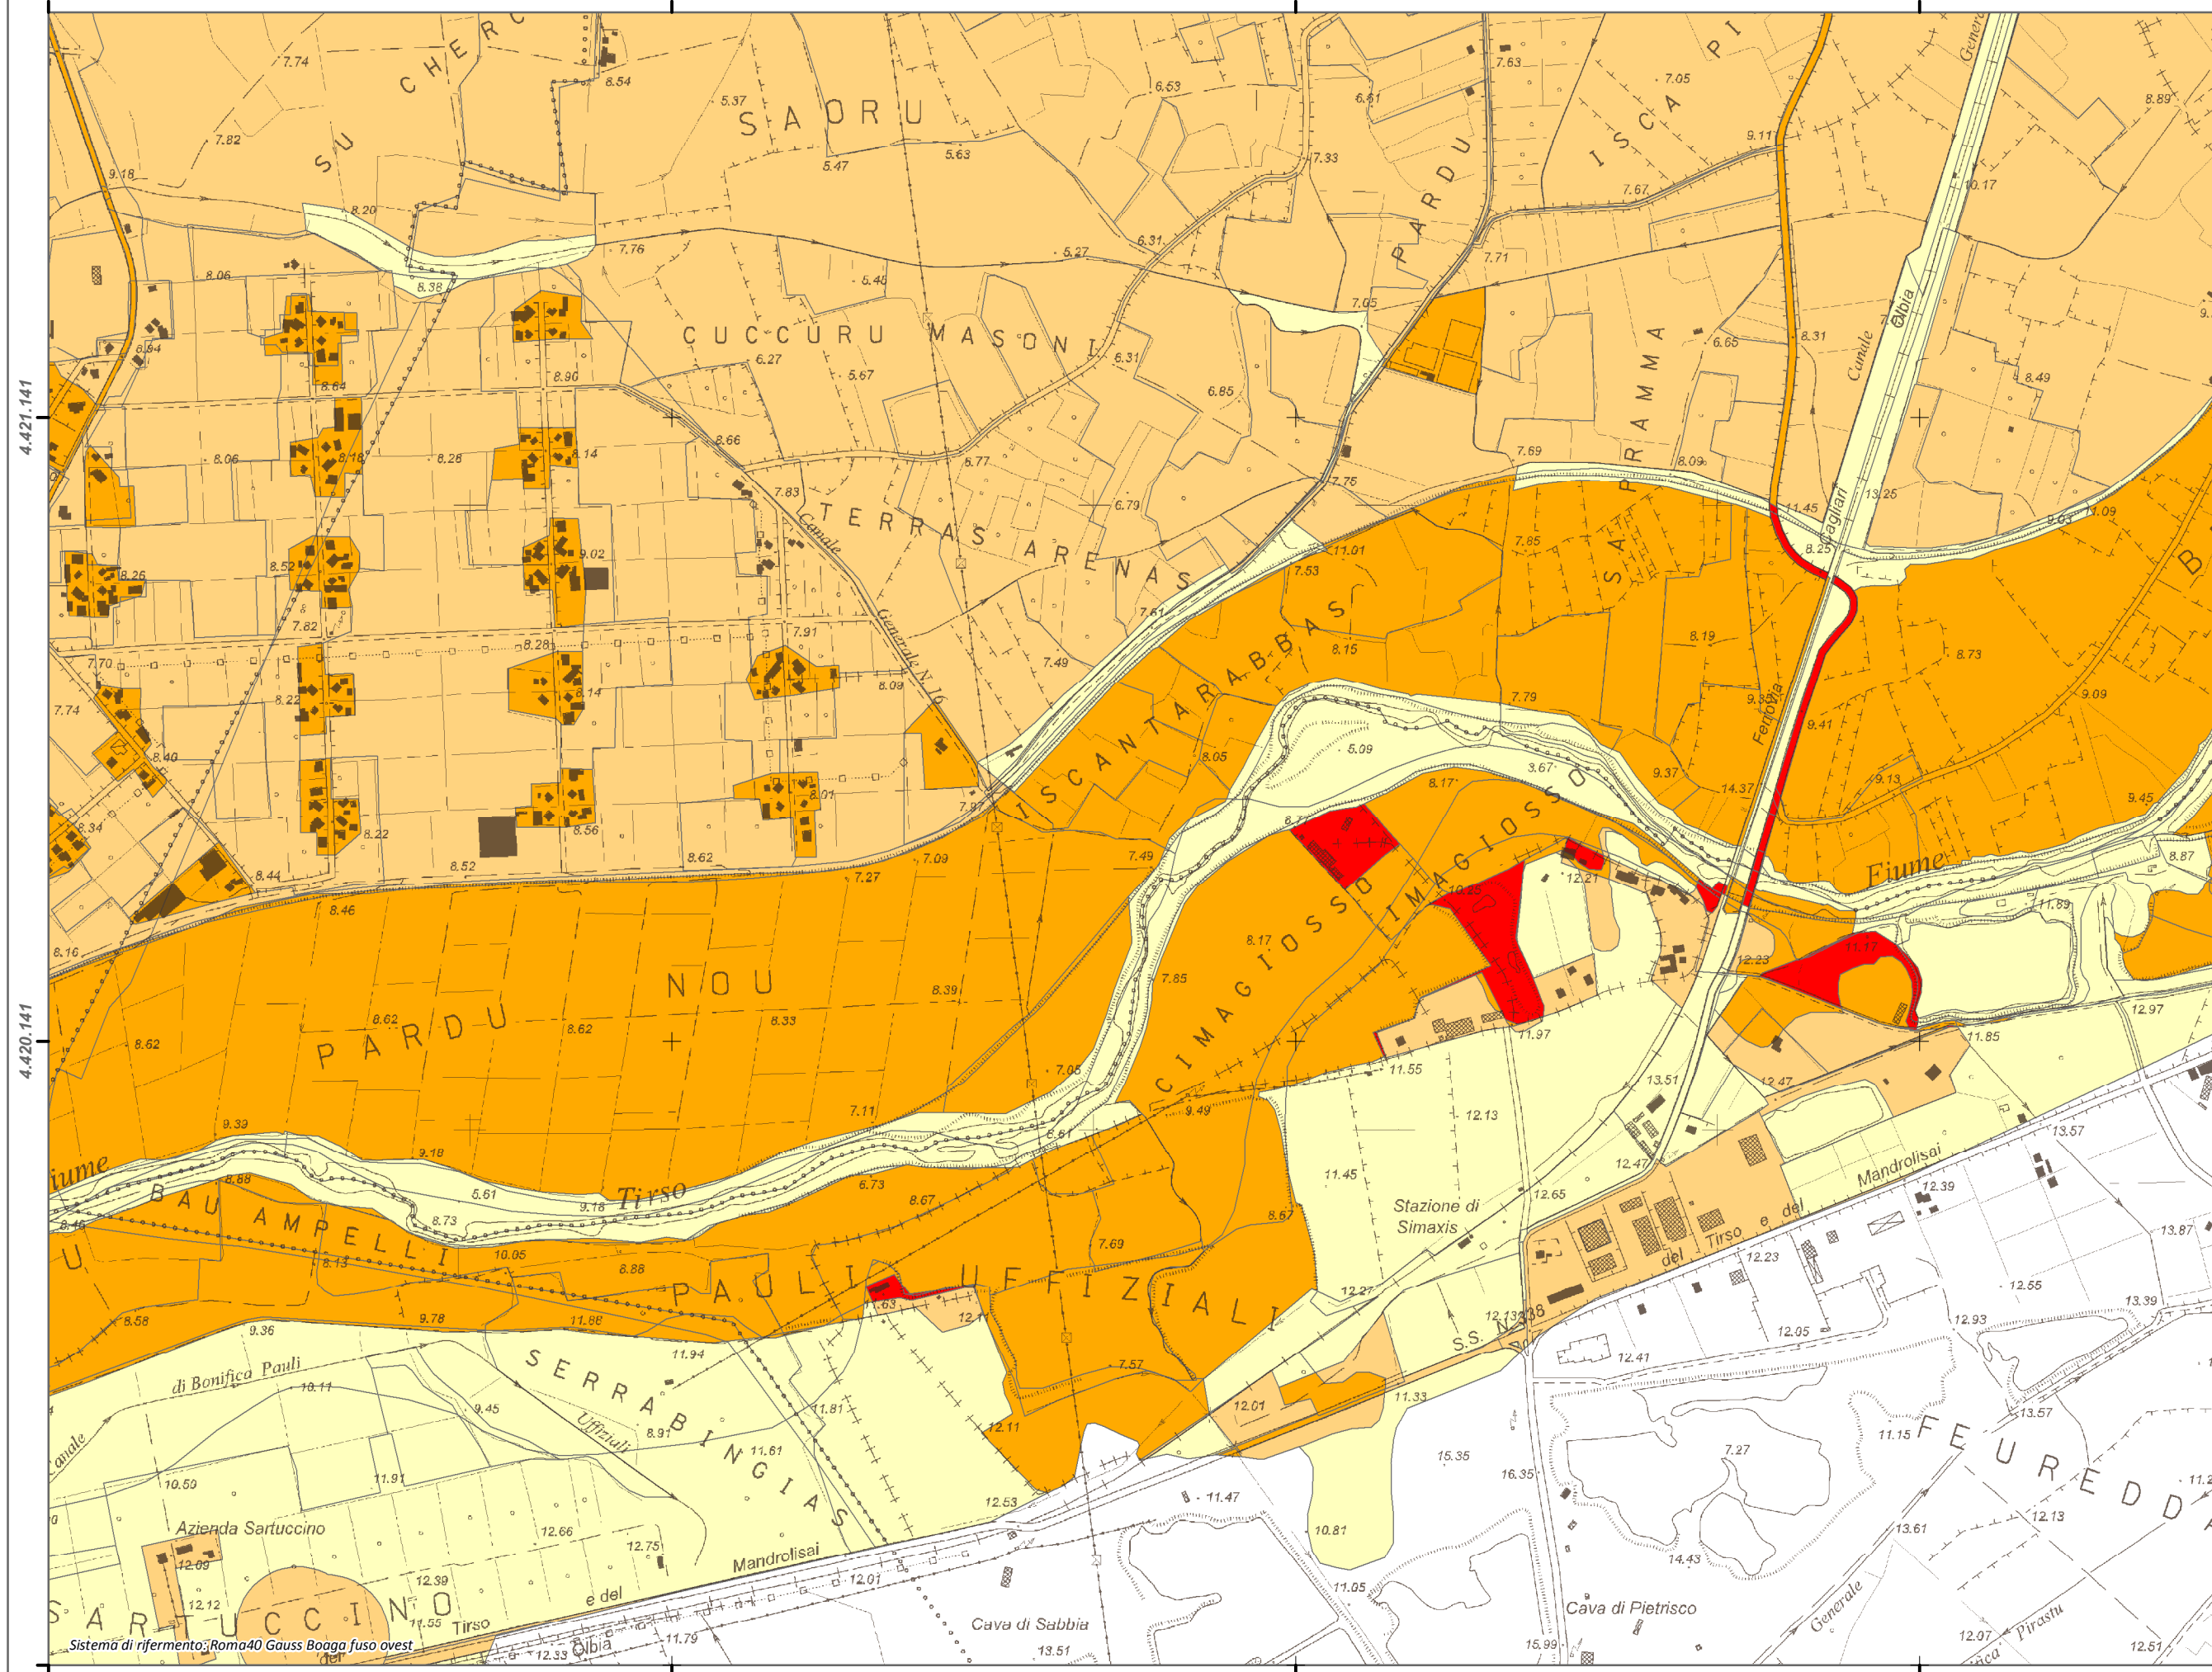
SU CHERC
SAORU
PARDU
ISCA PI
CUCCURU MASONI
TERRAS ARENAS
PRAMMA
SA P
ISCANTARABBAS
CIMAGIOSSO
IMAGIOSSO
PARDU NOU
Fiume
Tirso
BAU AMPELLI
PAULI UFFIZIALI
SERRABINGIAS
SARTUCCINO
FEUREDDA
Canale Generale N.16
Canale Cagliari Olbia
Ferrovia
Stazione di Simaxis
S.S. N.388
del Tirso e del Mandrolisai
di Bonifica Pauli Uffiziali
Azienda Sartuccino
Mandrolisai
e del
Tirso
Olbia
Cava di Sabbia
Cava di Pietrisco
Generale
Pirastu
4.421.141
4.420.141
7.74
8.54
5.37
6.53
7.63
7.05
8.89
7.82
5.47
5.63
6.61
9.11
9.18
7.33
7.67
10.17
8.20
7.76
5.27
6.31
7.71
8.06
5.48
8.38
7.05
6.27
5.67
6.31
6.65
8.31
8.49
8.64
8.96
6.85
8.06
8.28
8.14
8.18
6.66
6.77
7.69
8.09
7.83
6.79
7.75
13.25
11.45
9.03
11.09
9.02
8.26
8.52
11.01
7.85
8.25
7.53
7.82
8.28
7.91
7.61
8.15
8.19
8.73
7.70
8.14
7.49
8.09
7.79
7.74
8.22
8.05
5.09
9.41
9.09
8.40
3.67
9.37
14.37
9.13
9.45
8.34
8.01
8.17
8.22
8.56
7.97
7.09
7.49
8.62
8.52
8.44
7.27
12.21
10.25
8.87
8.46
8.17
11.89
8.16
11.17
12.23
7.85
12.97
8.62
8.62
8.33
8.39
11.97
11.85
8.62
7.08
11.55
13.51
12.47
7.11
9.49
12.13
9.33
6.61
13.57
9.18
11.45
12.47
6.68
5.61
9.16
6.73
8.67
12.65
12.39
8.73
8.67
13.87
10.05
7.69
12.23
8.13
8.88
12.55
12.27
12.13
9.78
11.86
13.39
8.58
9.36
12.05
12.93
11.94
12.41
7.57
10.11
12.01
11.33
9.45
8.91
11.81
12.11
13.57
11.15
15.35
7.27
11.61
16.35
10.50
11.91
11.47
12.53
12.13
10.81
13.61
12.66
12.75
14.43
12.09
12.12
12.39
12.01
11.05
12.07
11.55
12.33
11.79
13.51
15.99
12.51
Sistema di riferimento: Roma40 Gauss Boaga fuso ovest